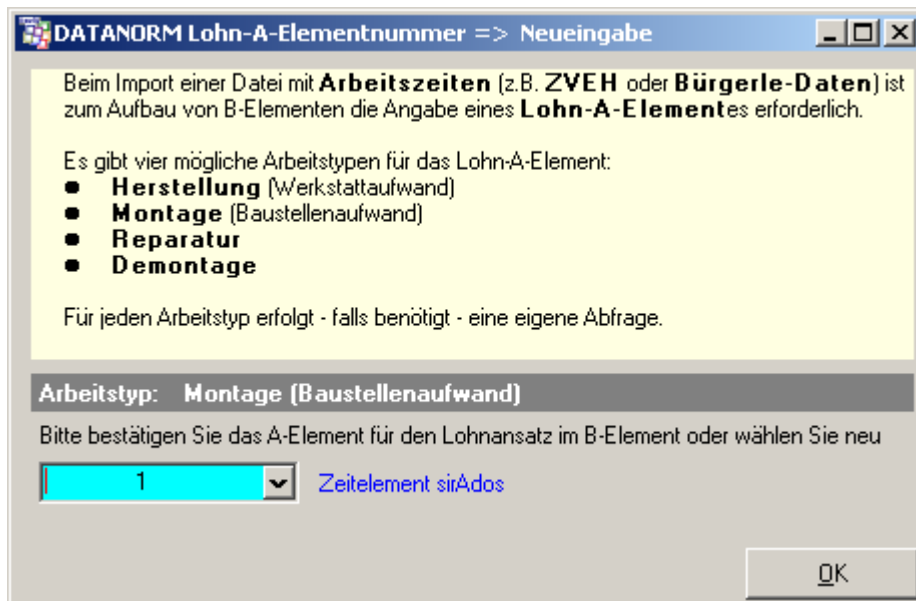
DATANORM Lohn-A-Elementnummer => Neueingabe

Beim Import einer Datei mit **Arbeitszeiten** (z.B. **ZVEH** oder **Bürgerle-Daten**) ist zum Aufbau von B-Elementen die Angabe eines **Lohn-A-Element**es erforderlich.

Es gibt vier mögliche Arbeitstypen für das Lohn-A-Element:
- **Herstellung** (Werkstattaufwand)
- **Montage** (Baustellenaufwand)
- **Reparatur**
- **Demontage**

Für jeden Arbeitstyp erfolgt - falls benötigt - eine eigene Abfrage.

Arbeitstyp: Montage (Baustellenaufwand)

Bitte bestätigen Sie das A-Element für den Lohnansatz im B-Element oder wählen Sie neu

1 Zeitelement sirAdos

OK